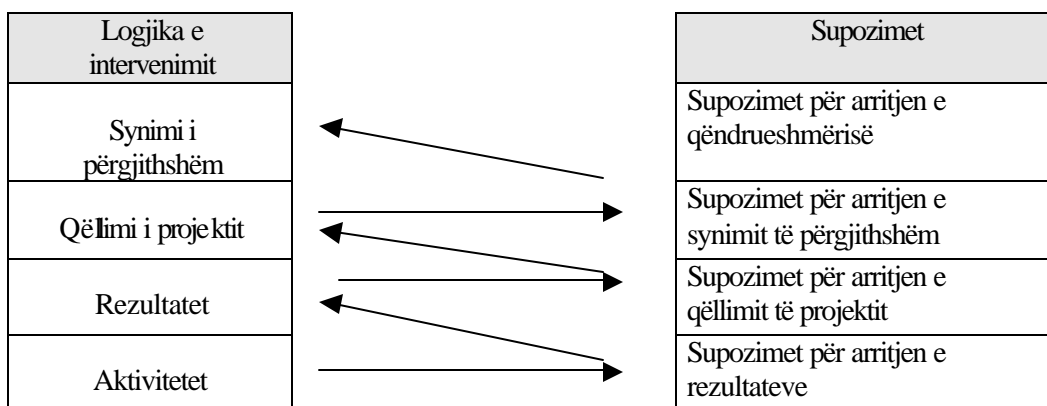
| Logjika e intervenimit |
|---|
| Synimi i përgjithshëm |
| Qëllimi i projektit |
| Rezultatet |
| Aktivitetet |

| Supozimet |
|---|
| Supozimet për arritjen e qëndrueshmërisë |
| Supozimet për arritjen e synimit të përgjithshëm |
| Supozimet për arritjen e qëllimit të projektit |
| Supozimet për arritjen e rezultateve |